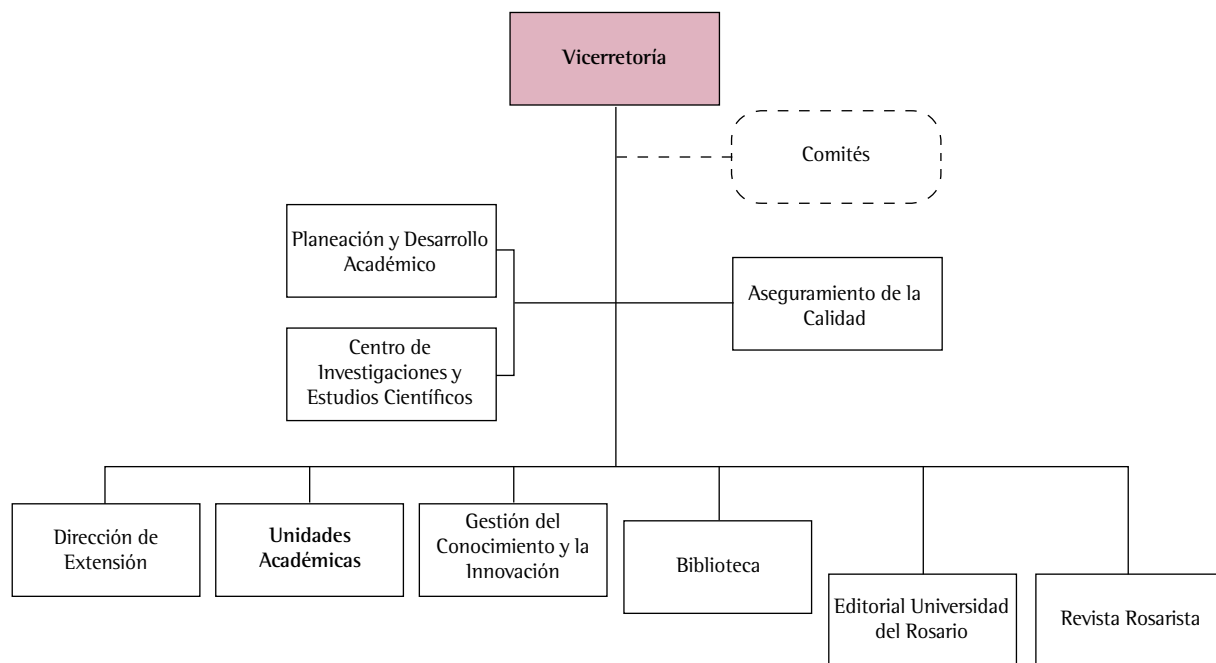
Vicerretoría

Comités

Planeación y Desarrollo Académico

Aseguramiento de la Calidad

Centro de Investigaciones y Estudios Científicos

Dirección de Extensión

Unidades Académicas

Gestión del Conocimiento y la Innovación

Biblioteca

Editorial Universidad del Rosario

Revista Rosarista